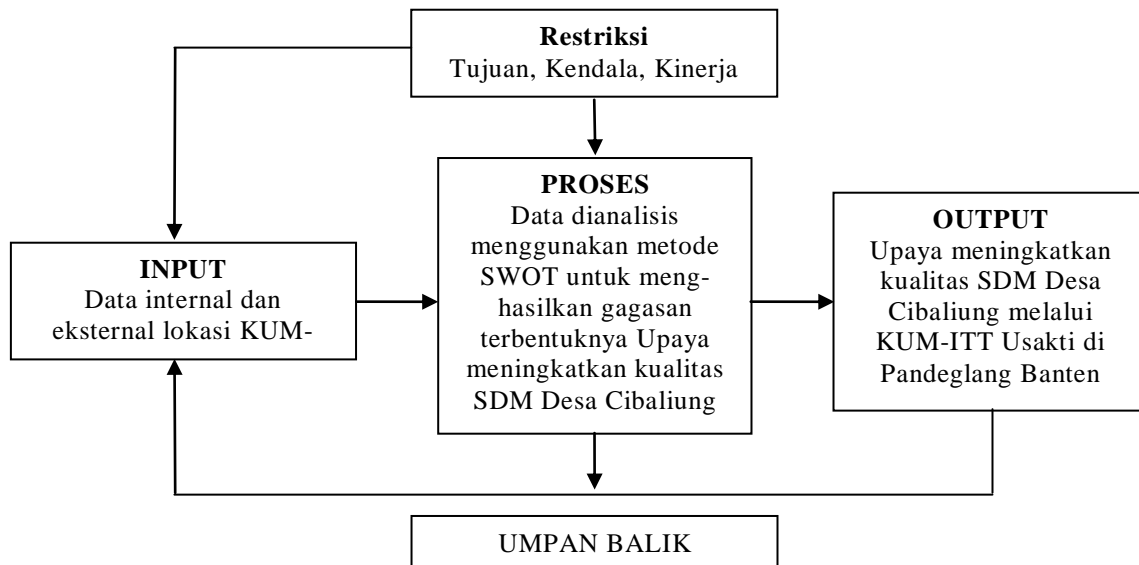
Restriksi
Tujuan, Kendala, Kinerja

INPUT
Data internal dan eksternal lokasi KUM-

PROSES
Data dianalisis menggunakan metode SWOT untuk menghasilkan gagasan terbentuknya Upaya meningkatkan kualitas SDM Desa Cibaliung

OUTPUT
Upaya meningkatkan kualitas SDM Desa Cibaliung melalui KUM-ITT Usakti di Pandeglang Banten

UMPAN BALIK